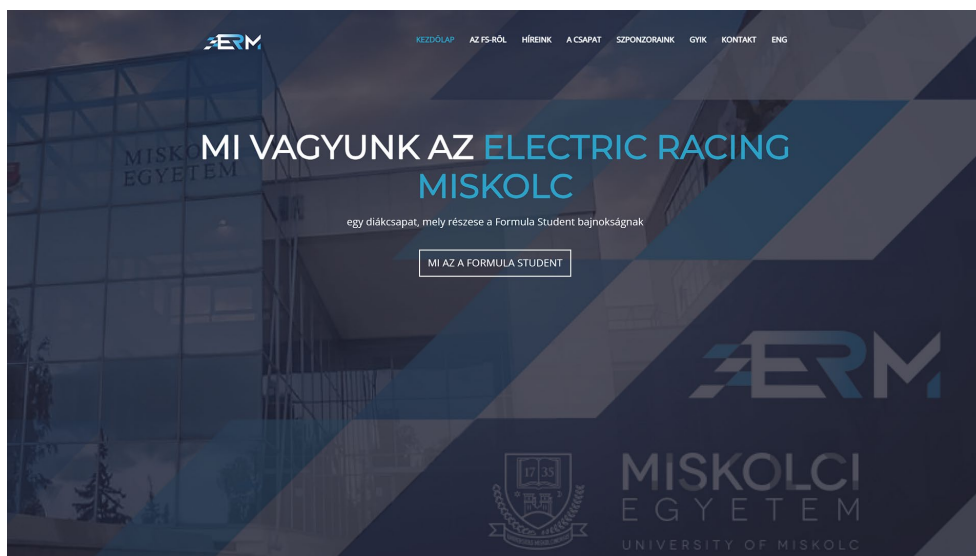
ERM

KEZDŐLAP AZ FS-RŐL HÍREINK A CSAPAT SZPONZORAINK GYIK KONTAKT ENG

MISKOLCI EGYETEM

MI VAGYUNK AZ ELECTRIC RACING MISKOLC

egy diákcsapat, mely részese a Formula Student bajnokságnak

MI AZ A FORMULA STUDENT

ERM

1735

MISKOLCI EGYETEM UNIVERSITY OF MISKOLC